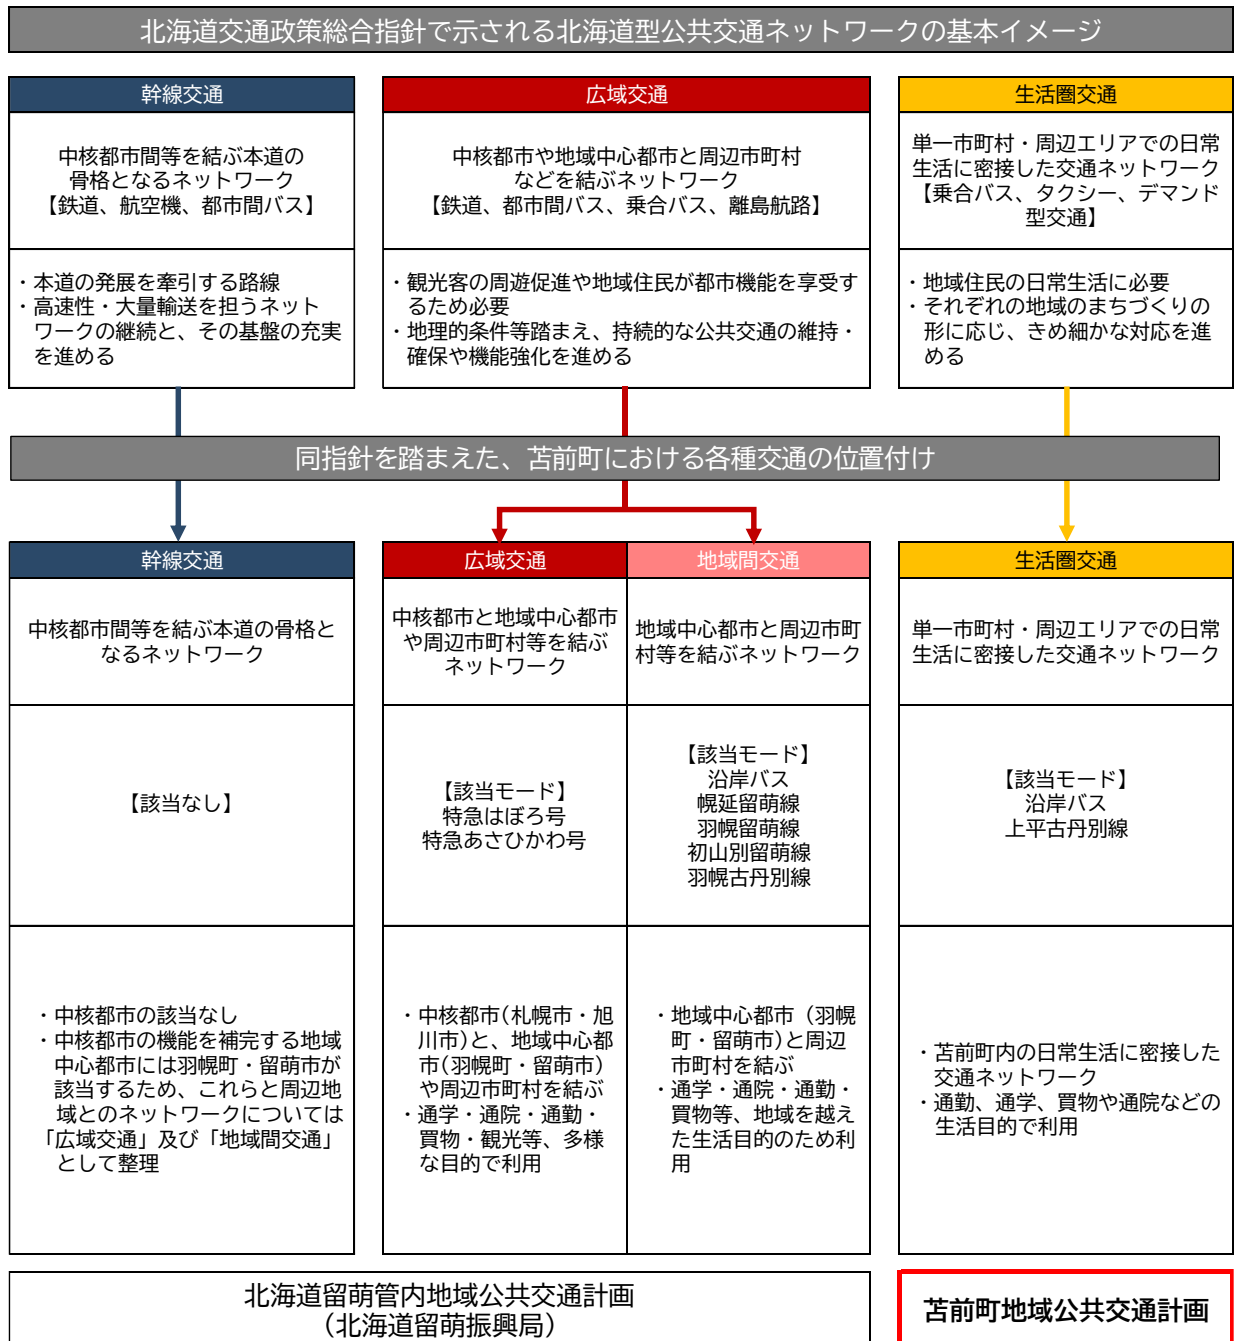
北海道交通政策総合指針で示される北海道型公共交通ネットワークの基本イメージ

幹線交通

中核都市間等を結ぶ本道の骨格となるネットワーク
【鉄道、航空機、都市間バス】

・本道の発展を牽引する路線
・高速性・大量輸送を担うネットワークの継続と、その基盤の充実を進める

広域交通

中核都市や地域中心都市と周辺市町村などを結ぶネットワーク
【鉄道、都市間バス、乗合バス、離島航路】

・観光客の周遊促進や地域住民が都市機能を享受するため必要
・地理的条件等踏まえ、持続的な公共交通の維持・確保や機能強化を進める

生活圏交通

単一市町村・周辺エリアでの日常生活に密接した交通ネットワーク
【乗合バス、タクシー、デマンド型交通】

・地域住民の日常生活に必要
・それぞれの地域のまちづくりの形に応じ、きめ細かな対応を進める

同指針を踏まえた、苫前町における各種交通の位置付け

幹線交通

中核都市間等を結ぶ本道の骨格となるネットワーク

【該当なし】

・中核都市の該当なし
・中核都市の機能を補完する地域中心都市には羽幌町・留萌市が該当するため、これらと周辺地域とのネットワークについては「広域交通」及び「地域間交通」として整理

広域交通

中核都市と地域中心都市や周辺市町村等を結ぶネットワーク

【該当モード】
特急はぼろ号
特急あさひかわ号

・中核都市(札幌市・旭川市)と、地域中心都市(羽幌町・留萌市)や周辺市町村を結ぶ
・通学・通院・通勤・買物・観光等、多様な目的で利用

地域間交通

地域中心都市と周辺市町村等を結ぶネットワーク

【該当モード】
沿岸バス
幌延留萌線
羽幌留萌線
初山別留萌線
羽幌古丹別線

・地域中心都市(羽幌町・留萌市)と周辺市町村を結ぶ
・通学・通院・通勤・買物等、地域を越えた生活目的のため利用

生活圏交通

単一市町村・周辺エリアでの日常生活に密接した交通ネットワーク

【該当モード】
沿岸バス
上平古丹別線

・苫前町内の日常生活に密接した交通ネットワーク
・通勤、通学、買物や通院などの生活目的で利用

北海道留萌管内地域公共交通計画
(北海道留萌振興局)

苫前町地域公共交通計画